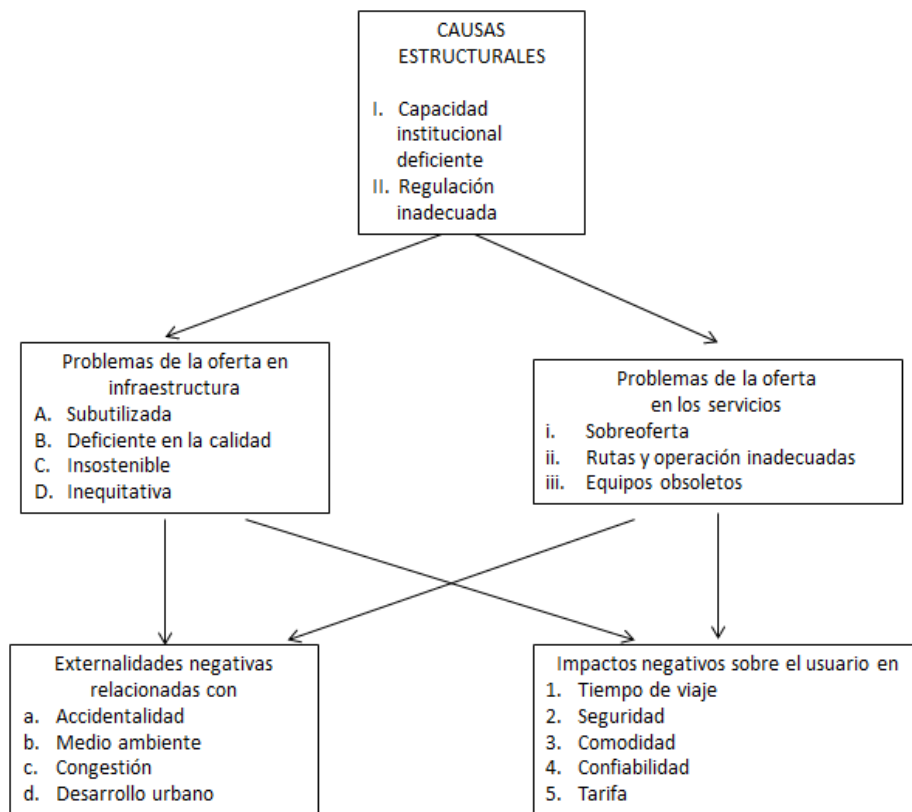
CAUSAS ESTRUCTURALES

I. Capacidad institucional deficiente
II. Regulación inadecuada

Problemas de la oferta en infraestructura
A. Subutilizada
B. Deficiente en la calidad
C. Insostenible
D. Inequitativa

Problemas de la oferta en los servicios
i. Sobreoferta
ii. Rutas y operación inadecuadas
iii. Equipos obsoletos

Externalidades negativas relacionadas con
a. Accidentalidad
b. Medio ambiente
c. Congestión
d. Desarrollo urbano

Impactos negativos sobre el usuario en
1. Tiempo de viaje
2. Seguridad
3. Comodidad
4. Confiabilidad
5. Tarifa